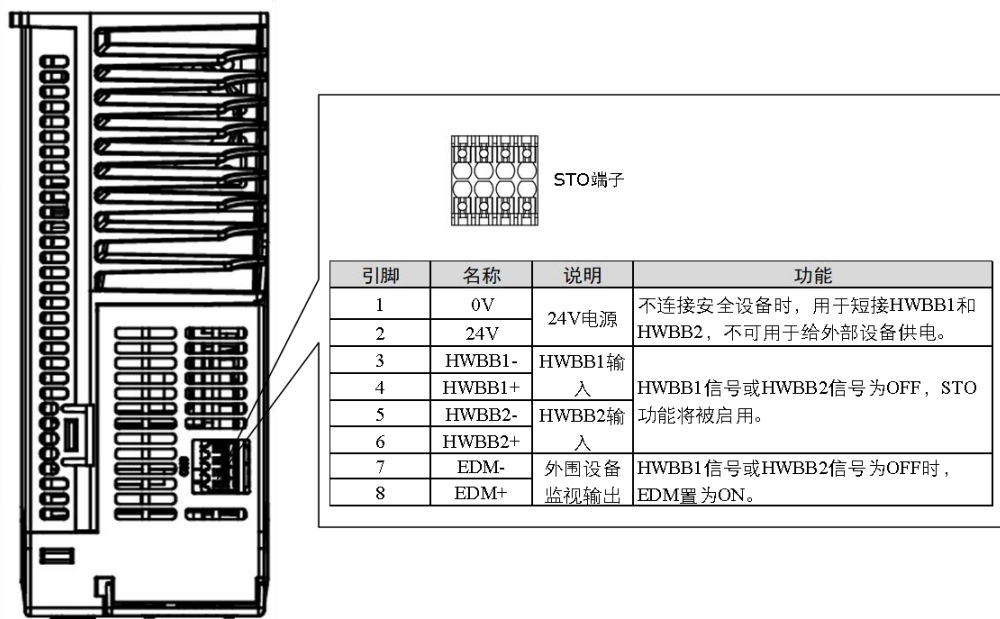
STO端子

| 引脚 | 名称 | 说明 | 功能 |
|---|---|---|---|
| 1 | 0V | 24V电源 | 不连接安全设备时，用于短接HWBB1和HWBB2，不可用于给外部设备供电。 |
| 2 | 24V | | |
| 3 | HWBB1- | HWBB1输入 | HWBB1信号或HWBB2信号为OFF，STO功能将被启用。 |
| 4 | HWBB1+ | | |
| 5 | HWBB2- | HWBB2输入 | |
| 6 | HWBB2+ | | |
| 7 | EDM- | 外围设备监视输出 | HWBB1信号或HWBB2信号为OFF时，EDM置为ON。 |
| 8 | EDM+ | | |